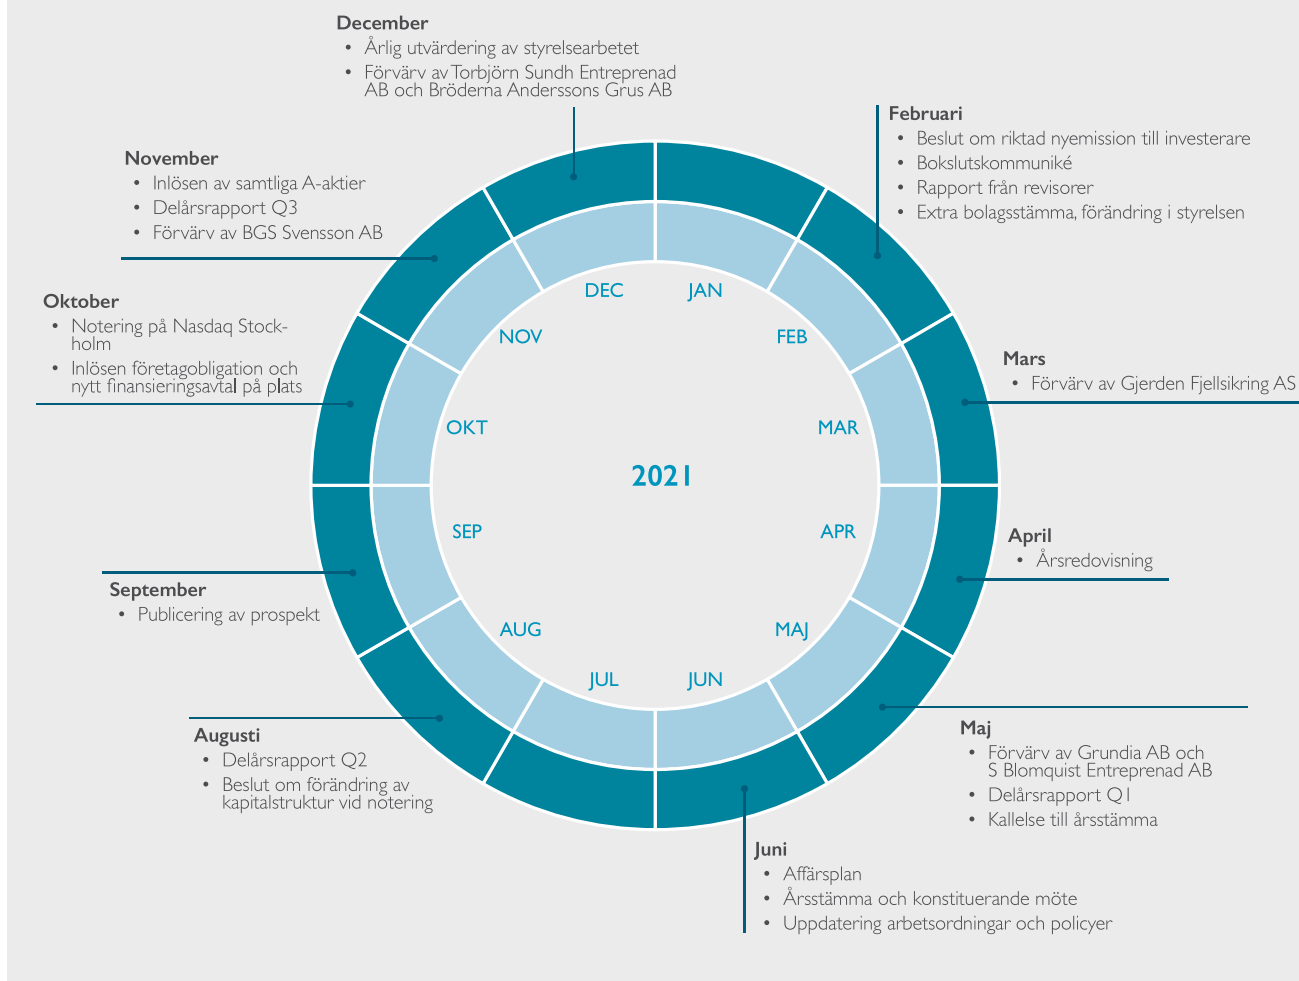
December
- Årlig utvärdering av styrelsearbetet
- Förvärv av Torbjörn Sundh Entreprenad AB och Bröderna Anderssons Grus AB

Februari
- Beslut om riktad nyemission till investerare
- Bokslutskommuniké
- Rapport från revisorer
- Extra bolagsstämma, förändring i styrelsen

November
- Inlösen av samtliga A-aktier
- Delårsrapport Q3
- Förvärv av BGS Svensson AB

Oktober
- Notering på Nasdaq Stockholm
- Inlösen företagobligation och nytt finansieringsavtal på plats

Mars
- Förvärv av Gjerden Fjellsikring AS

DEC
JAN
NOV
FEB
OKT
MAR
2021
SEP
APR
AUG
MAJ
JUL
JUN

April
- Årsredovisning

September
- Publicering av prospekt

Augusti
- Delårsrapport Q2
- Beslut om förändring av kapitalstruktur vid notering

Maj
- Förvärv av Grundia AB och S Blomquist Entreprenad AB
- Delårsrapport Q1
- Kallelse till årsstämma

Juni
- Affärsplan
- Årsstämma och konstituerande möte
- Uppdatering arbetsordningar och policyer